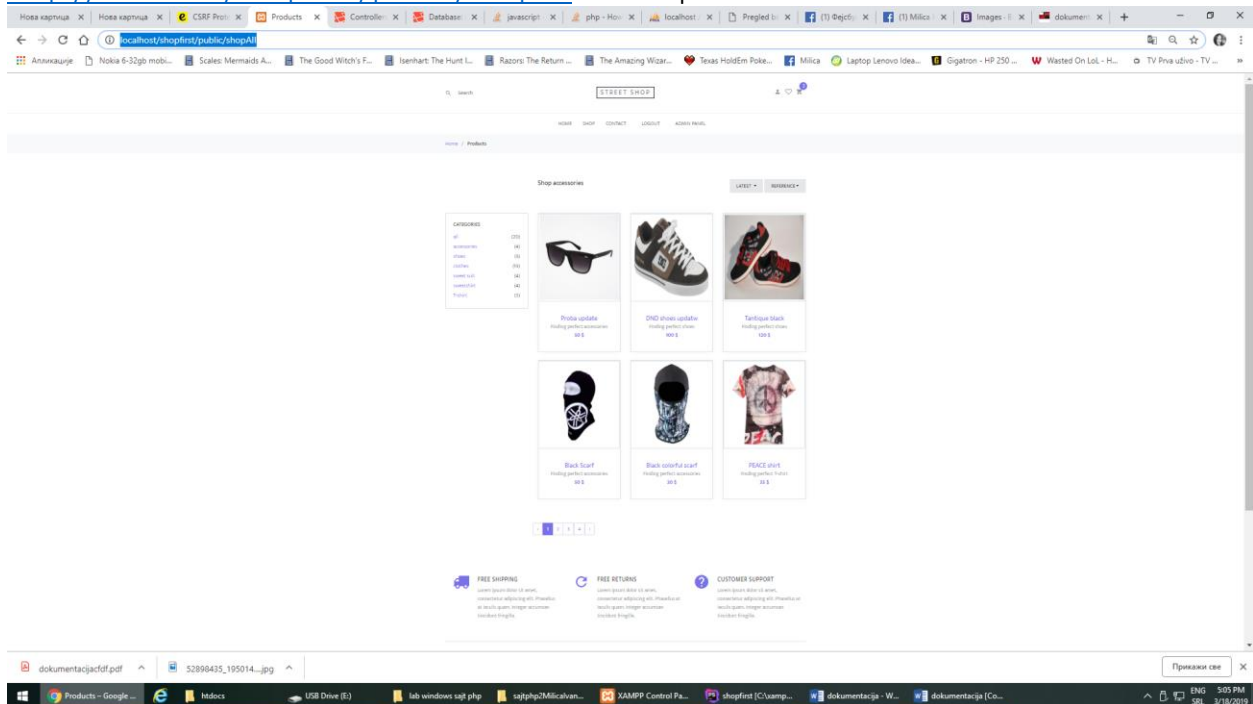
Нова картица × | Нова картица × | CSRF Prot × | Products × | Controller × | Database × | javascript × | php - How × | localhost × | Pregled b × | (1) Фејсбу × | (1) Milica × | Images - × | dokument × | +

localhost/shopfirst/public/shopAll

Апликације | Nokia 6-32gb mobi... | Scales: Mermaids A... | The Good Witch's F... | Isenhart: The Hunt I... | Razors: The Return ... | The Amazing Wizar... | Texas HoldEm Poke... | Milica | Laptop Lenovo Idea... | Gigatron - HP 250 ... | Wasted On LoL - H... | TV Prva uživo - TV ...

Search

STREET SHOP

HOME SHOP CONTACT LOGOUT ADMIN PANEL

Home / Products

Shop accessories

LATEST ▾ REFERENCE ▾

CATEGORIES
all (10)
accessories (4)
shoes (4)
clothes (6)
sweet suit (4)
sweatshirt (4)
T-shirt (3)

Proba update
Finding perfect accessories
60 $

DND shoes update
Finding perfect shoes
900 $

Tanlique black
Finding perfect shoes
150 $

Black Scarf
Finding perfect accessories
50 $

Black colorful scarf
Finding perfect accessories
30 $

PEACE shirt
Finding perfect T-shirt
24 $

1 2 3 4

FREE SHIPPING
Lorem ipsum dolor sit amet, consectetur adipiscing elit. Phasellus at iaculis quam. Integer accumsan tincidunt fringilla.

FREE RETURNS
Lorem ipsum dolor sit amet, consectetur adipiscing elit. Phasellus at iaculis quam. Integer accumsan tincidunt fringilla.

CUSTOMER SUPPORT
Lorem ipsum dolor sit amet, consectetur adipiscing elit. Phasellus at iaculis quam. Integer accumsan tincidunt fringilla.

dokumentacijacfdf.pdf ^ | 52898435_195014....jpg ^ | Прикажи све ×

Products – Google ... | htdocs | USB Drive (E:) | lab windows sajt php | sajtphp2Milicalvan... | XAMPP Control Pa... | shopfirst [C:\xamp... | dokumentacija - W... | dokumentacija [Co...

ENG SRL 5:05 PM 3/18/2019